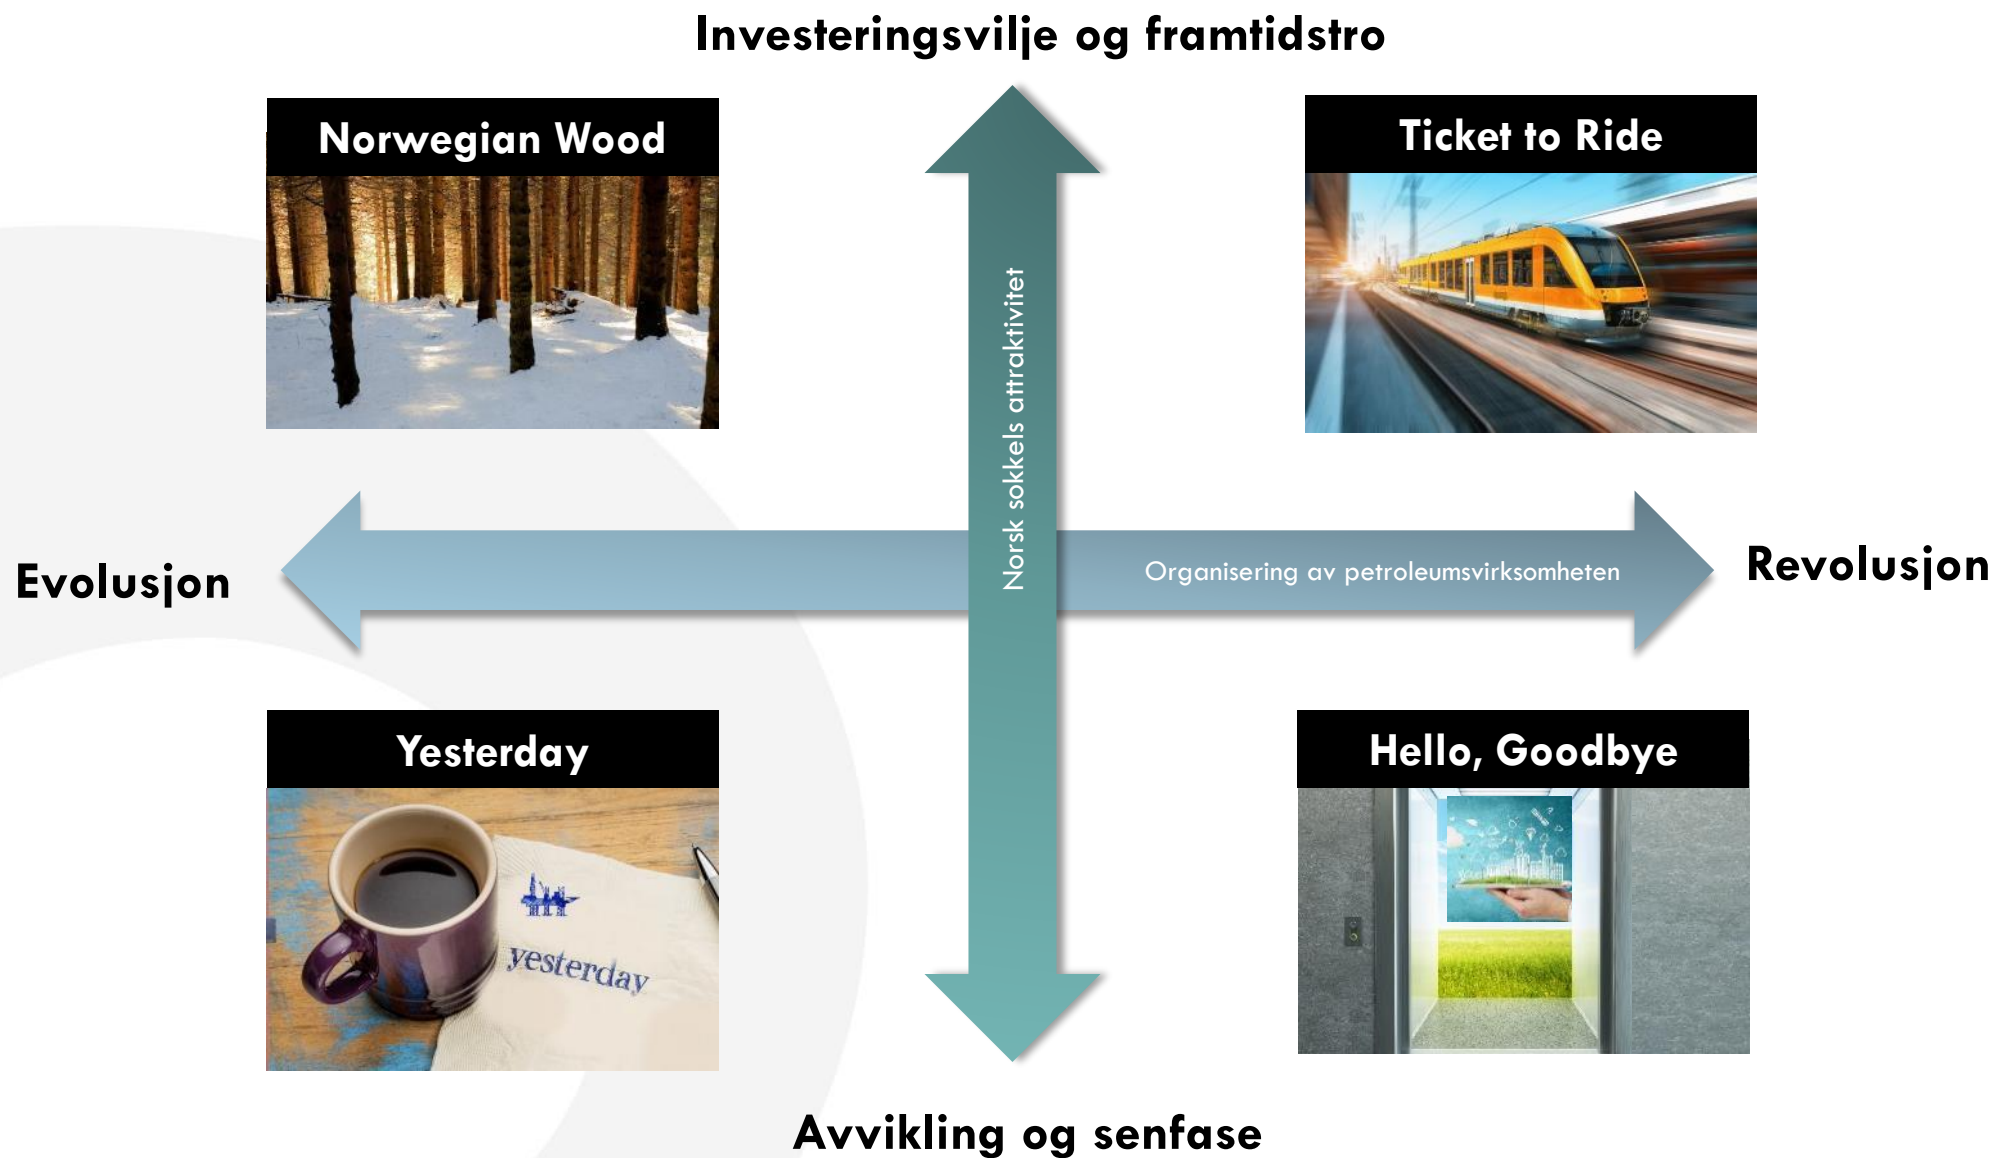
Investeringsvilje og framtidstro

Norwegian Wood

Ticket to Ride

Norsk sokkels attraktivitet

Evolusjon

Organisering av petroleumsvirksomheten

Revolusjon

Yesterday

yesterday

Hello, Goodbye

Avvikling og senfase